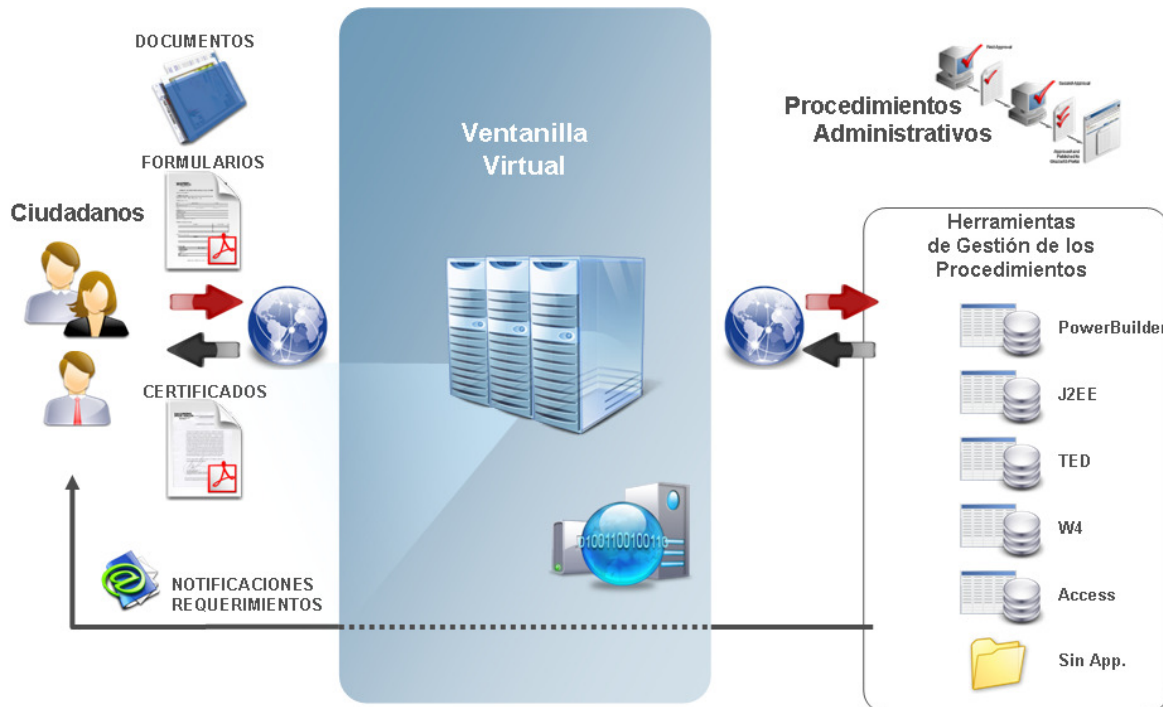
DOCUMENTOS

FORMULARIOS

Ciudadanos

CERTIFICADOS

NOTIFICACIONES
REQUERIMIENTOS

Ventanilla Virtual

01001100100110

Procedimientos Administrativos

Herramientas de Gestión de los Procedimientos

PowerBuilder

J2EE

TED

W4

Access

Sin App.